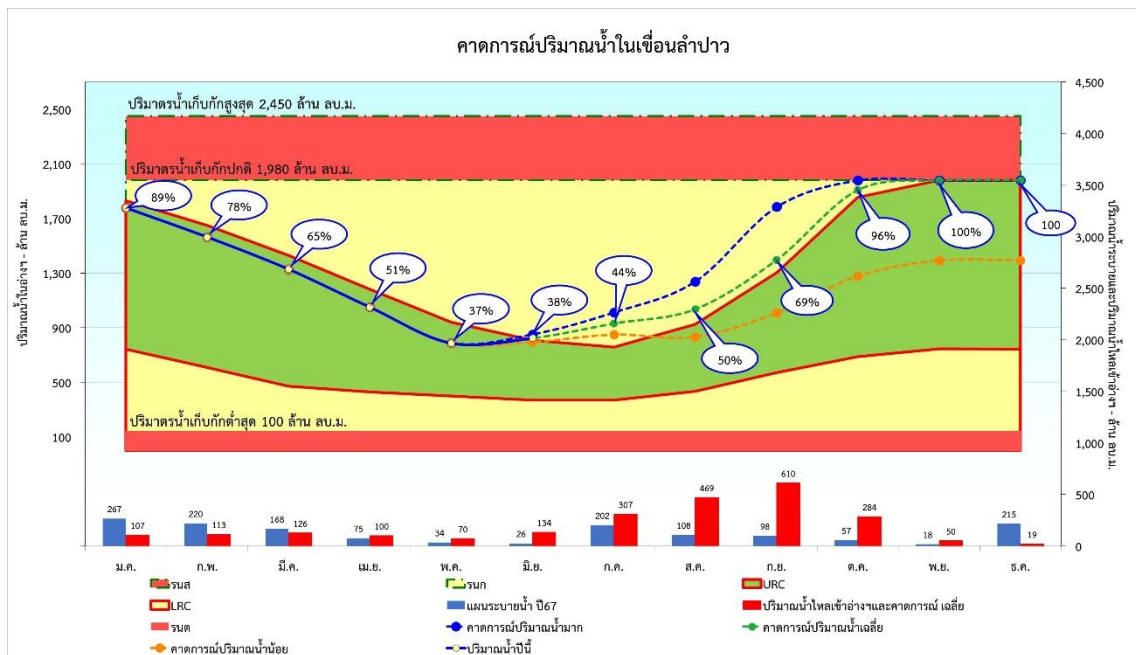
คาดการณ์ปริมาณน้ำในเขื่อนลำปาว

ปริมาตรน้ำเก็บกักสูงสุด 2,450 ล้าน ลบ.ม.

ปริมาตรน้ำเก็บกักปกติ 1,980 ล้าน ลบ.ม.

ปริมาตรน้ำเก็บกักต่ำสุด 100 ล้าน ลบ.ม.

ปริมาณน้ำในอ่างฯ - ล้าน ลบ.ม.

2,500
2,100
1,700
1,300
900
500
100

ปริมาณการระบายและปริมาณน้ำไหลเข้าอ่างฯ - ล้าน ลบ.ม.

4,500
4,000
3,500
3,000
2,500
2,000
1,500
1,000
500
0

89%
78%
65%
51%
37%
38%
44%
50%
69%
96%
100%
100

| | ม.ค. | ก.พ. | มี.ค. | เม.ย. | พ.ค. | มิ.ย. | ก.ค. | ส.ค. | ก.ย. | ต.ค. | พ.ย. | ธ.ค. |
|---|---|---|---|---|---|---|---|---|---|---|---|---|
| แผนระบายน้ำ ปี67 | 267 | 220 | 168 | 75 | 34 | 26 | 202 | 108 | 98 | 57 | 18 | 215 |
| ปริมาณน้ำไหลเข้าอ่างฯและคาดการณ์ เฉลี่ย | 107 | 113 | 126 | 100 | 70 | 134 | 307 | 469 | 610 | 284 | 50 | 19 |

รนส
รนก
URC
LRC
แผนระบายน้ำ ปี67
ปริมาณน้ำไหลเข้าอ่างฯและคาดการณ์ เฉลี่ย
รนต
คาดการณ์ปริมาณน้ำมาก
คาดการณ์ปริมาณน้ำเฉลี่ย
คาดการณ์ปริมาณน้ำน้อย
ปริมาณน้ำปีนี้